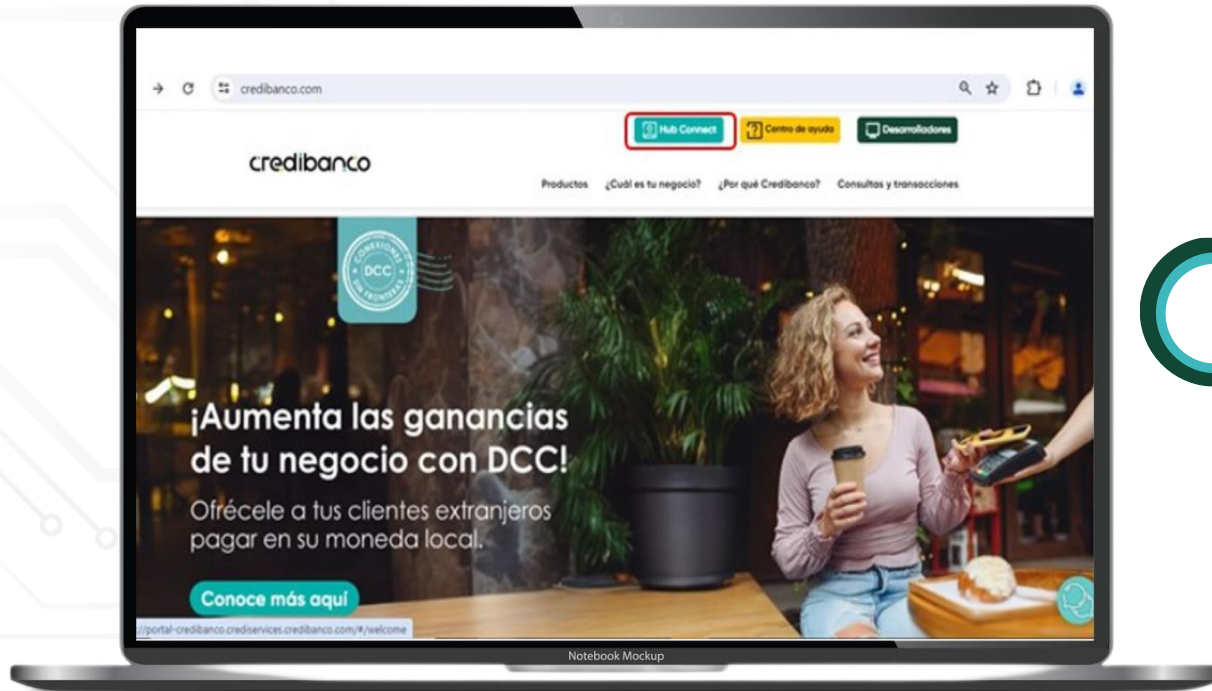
credibanco.com

Hub Connect

Centro de ayuda

Desarrolladores

credibanco

Productos ¿Cuál es tu negocio? ¿Por qué Credibanco? Consultas y transacciones

CONEXIONES DCC SIN FRONTERAS

¡Aumenta las ganancias de tu negocio con DCC!

Ofrécele a tus clientes extranjeros pagar en su moneda local.

Conoce más aquí

//portal-credibanco.crediservices.credibanco.com/#/welcome

Notebook Mockup